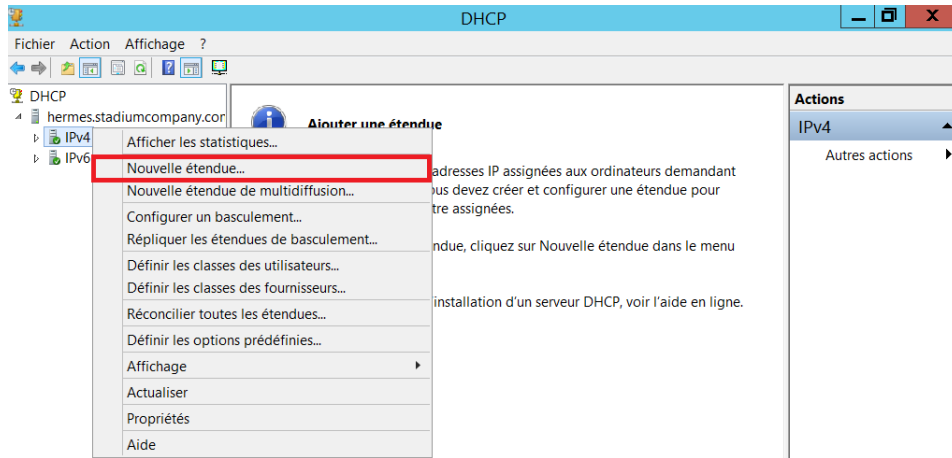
DHCP

Fichier Action Affichage ?

DHCP
hermes.stadiumcompany.cor
IPv4
IPv6

Afficher les statistiques...
Nouvelle étendue...
Nouvelle étendue de multidiffusion...
Configurer un basculement...
Répliquer les étendues de basculement...
Définir les classes des utilisateurs...
Définir les classes des fournisseurs...
Réconcilier toutes les étendues...
Définir les options prédéfinies...
Affichage
Actualiser
Propriétés
Aide

Ajouter une étendue

adresses IP assignées aux ordinateurs demandant ous devez créer et configurer une étendue pour tre assignées.

endue, cliquez sur Nouvelle étendue dans le menu

installation d'un serveur DHCP, voir l'aide en ligne.

Actions
IPv4
Autres actions